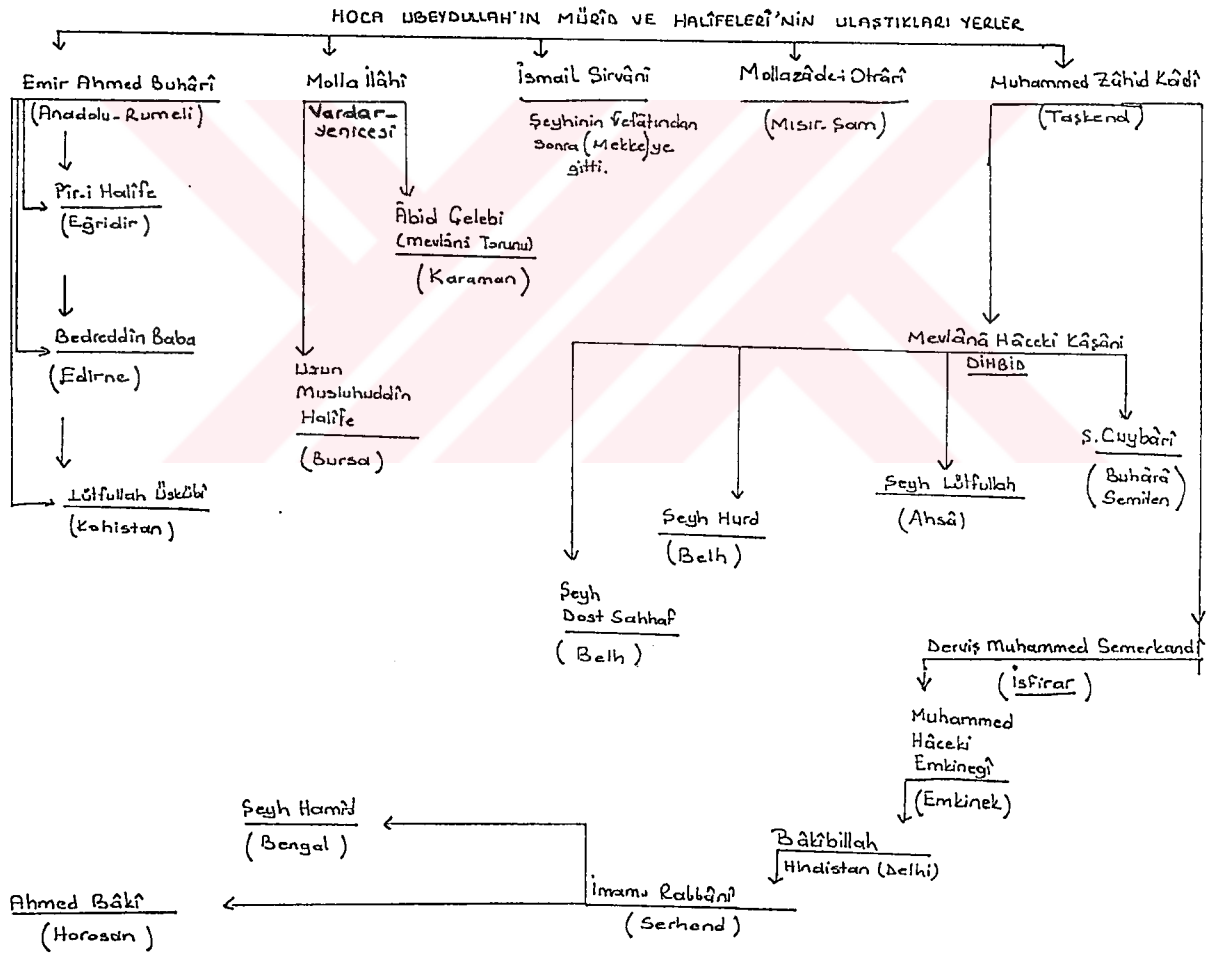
HOCA UBEYDULLAH'IN MÜRÎD VE HALÎFELERÎ'NİN ULAŞTIKLARI YERLER

Emir Ahmed Buhârî
(Anadolu-Rumeli)

Pîr-i Halîfe
(Eğridir)

Bedreddin Baba
(Edirne)

Lütfullah Üskübî
(Kohistan)

Molla İlâhî
Vardar-Yenicesi

Âbid Çelebi
(mevlânâ Torunu)
(Karaman)

Uzun Musluhuddîn Halîfe
(Bursa)

İsmail Şirvânî
Şeyhinin vefâtından sonra (Mekke)ye gitti.

Mollazâde-i Otrârî
(Mısır-Şam)

Muhammed Zâhid Kâdî
(Taşkend)

Mevlânâ Hâceki Kâşânî
DİHBİD

S.Cuybârî
(Buhârâ Semiten)

Şeyh Lütfullah
(Ahsâ)

Şeyh Hurd
(Belh)

Şeyh Dost Sahhaf
(Belh)

Derviş Muhammed Semerkandî
(İsfirar)

Muhammed Hâceki Emkinegî
(Emkinek)

Bâkîbillah
Hindistan (Delhi)

İmam-ı Rabbânî
(Serhend)

Şeyh Hamîd
(Bengal)

Ahmed Bâkî
(Horosan)